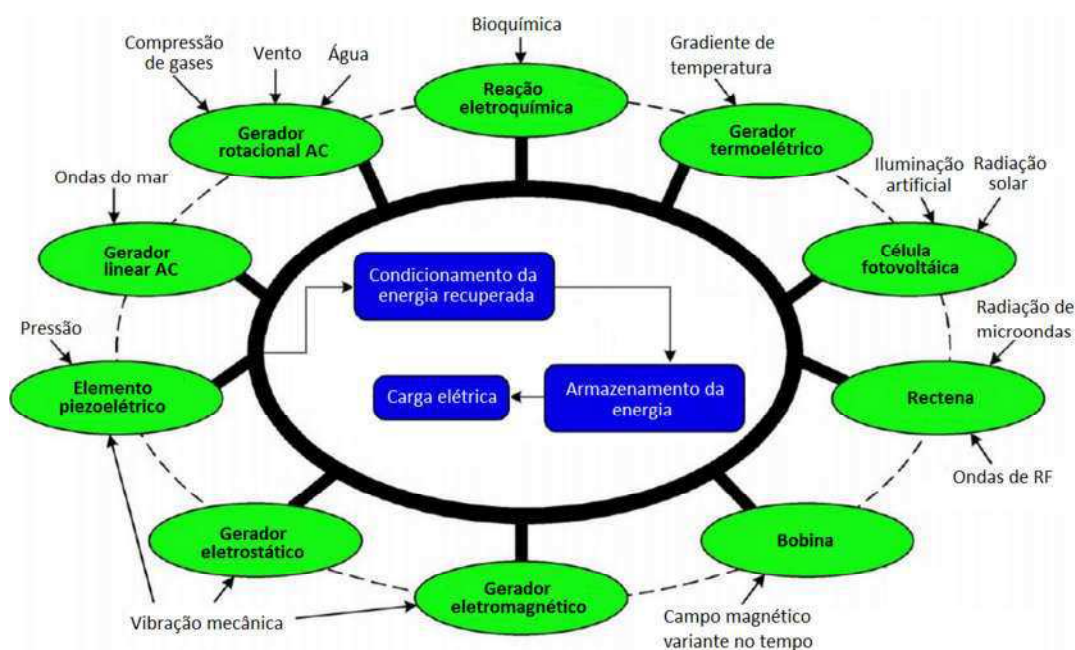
Bioquímica

Compressão de gases

Vento

Água

Gradiente de temperatura

Reação eletroquímica

Gerador rotacional AC

Gerador termoelétrico

Ondas do mar

Iluminação artificial

Radiação solar

Gerador linear AC

Célula fotovoltáica

Condicionamento da energia recuperada

Radiação de microondas

Pressão

Elemento piezoelétrico

Carga elétrica

Armazenamento da energia

Rectena

Ondas de RF

Gerador eletrostático

Bobina

Gerador eletromagnético

Vibração mecânica

Campo magnético variante no tempo